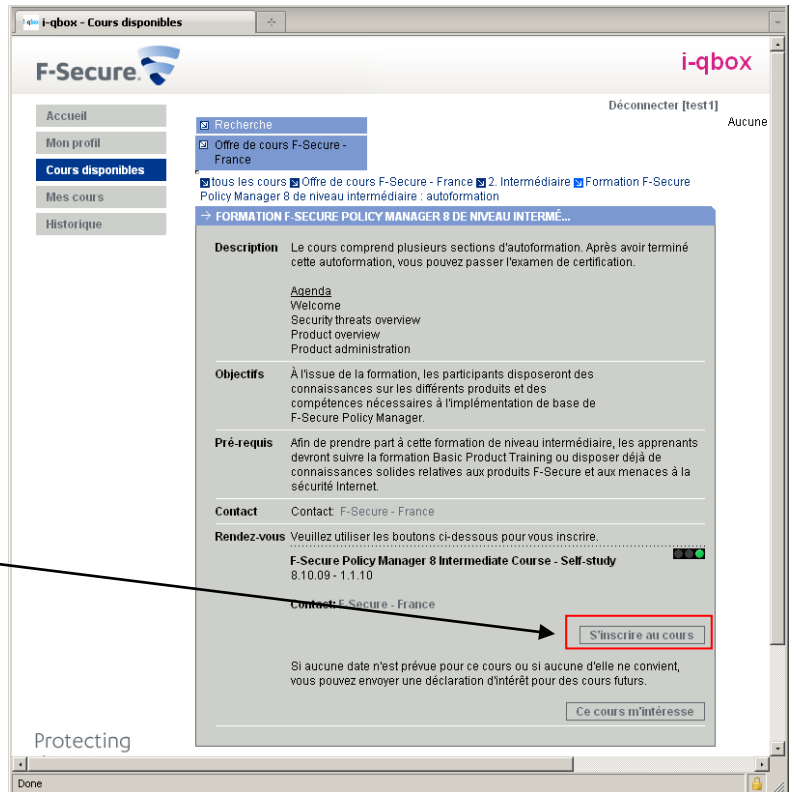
i-qbox - Cours disponibles

F-Secure

i-qbox

Accueil
Mon profil
Cours disponibles
Mes cours
Historique

Déconnecter [test1]

Aucune

Recherche
Offre de cours F-Secure - France

tous les cours Offre de cours F-Secure - France 2. Intermédiaire Formation F-Secure Policy Manager 8 de niveau intermédiaire : autoformation

→ FORMATION F-SECURE POLICY MANAGER 8 DE NIVEAU INTERMÉ...

| | |
|---|---|
| Description | Le cours comprend plusieurs sections d'autoformation. Après avoir terminé cette autoformation, vous pouvez passer l'examen de certification.<br><br>Agenda<br>Welcome<br>Security threats overview<br>Product overview<br>Product administration |
| Objectifs | À l'issue de la formation, les participants disposeront des connaissances sur les différents produits et des compétences nécessaires à l'implémentation de base de F-Secure Policy Manager. |
| Pré-requis | Afin de prendre part à cette formation de niveau intermédiaire, les apprenants devront suivre la formation Basic Product Training ou disposer déjà de connaissances solides relatives aux produits F-Secure et aux menaces à la sécurité Internet. |
| Contact | Contact: F-Secure - France |
| Rendez-vous | Veuillez utiliser les boutons ci-dessous pour vous inscrire.<br><br>F-Secure Policy Manager 8 Intermediate Course - Self-study<br>8.10.09 - 1.1.10<br><br>Contact: F-Secure - France<br><br>S'inscrire au cours<br><br>Si aucune date n'est prévue pour ce cours ou si aucune d'elle ne convient, vous pouvez envoyer une déclaration d'intérêt pour des cours futurs.<br><br>Ce cours m'intéresse |

Protecting

Done